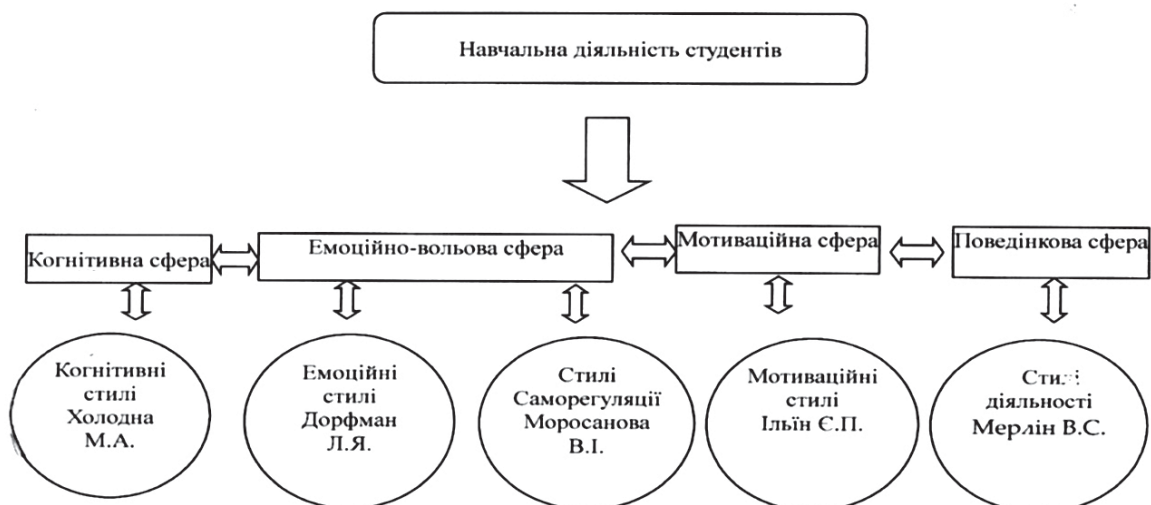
Навчальна діяльність студентів

Когнітивна сфера

Емоційно-вольова сфера

Мотиваційна сфера

Поведінкова сфера

Когнітивні стилі Холодна М.А.

Емоційні стилі Дорфман Л.Я.

Стилі Саморегуляції Моросанова В.І.

Мотиваційні стилі Ільїн Є.П.

Стилі діяльності Мерлін В.С.